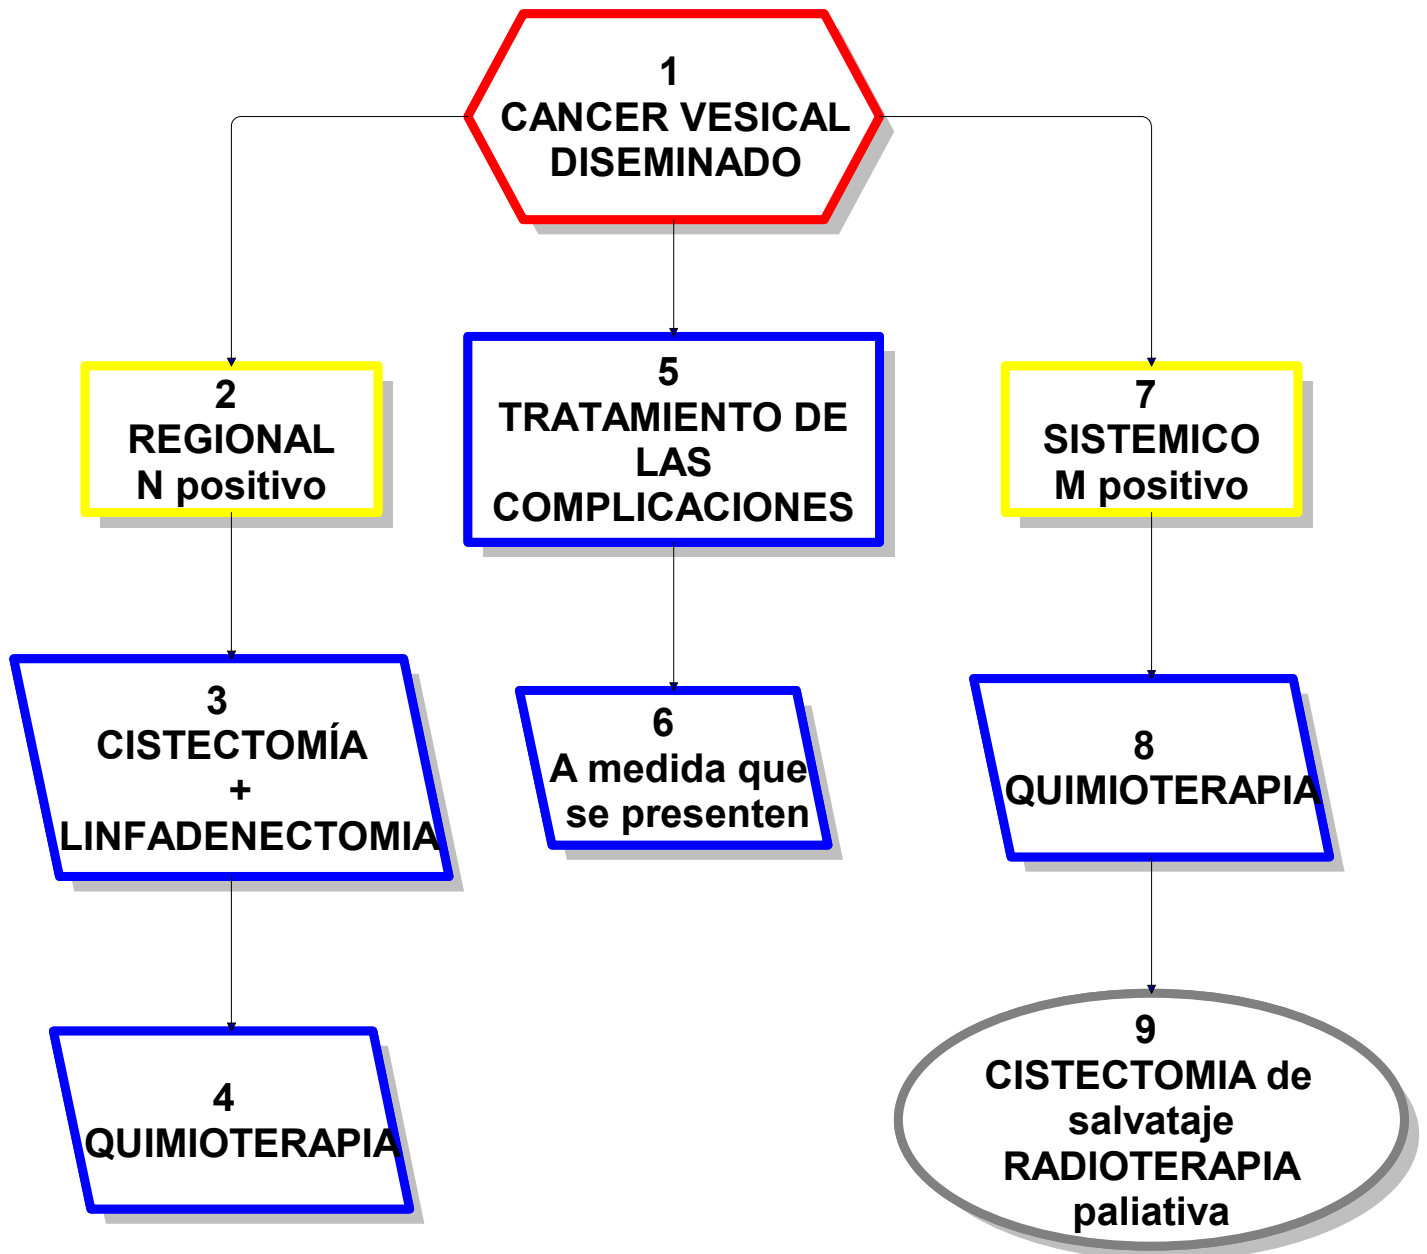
1
CANCER VESICAL
DISEMINADO

2
REGIONAL
N positivo

5
TRATAMIENTO DE
LAS
COMPLICACIONES

7
SISTEMICO
M positivo

3
CISTECTOMÍA
+
LINFADENECTOMIA

6
A medida que
se presenten

8
QUIMIOTERAPIA

4
QUIMIOTERAPIA

9
CISTECTOMIA de
salvataje
RADIOTERAPIA
paliativa